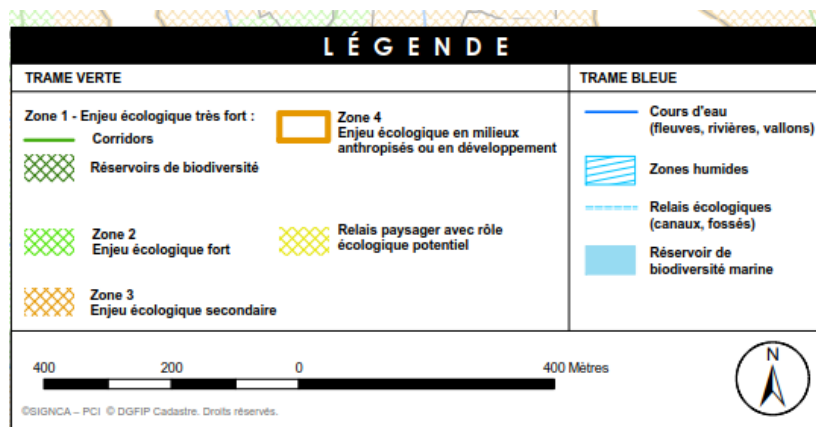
L É G E N D E

TRAME VERTE

Zone 1 - Enjeu écologique très fort :
Corridors
Réservoirs de biodiversité

Zone 4
Enjeu écologique en milieux anthropisés ou en développement

Zone 2
Enjeu écologique fort

Relais paysager avec rôle écologique potentiel

Zone 3
Enjeu écologique secondaire

TRAME BLEUE

Cours d'eau
(fleuves, rivières, vallons)

Zones humides

Relais écologiques
(canaux, fossés)

Réservoir de biodiversité marine

400 200 0 400 Mètres

N

©SIGNCA – PCI © DGFIP Cadastre. Droits réservés.